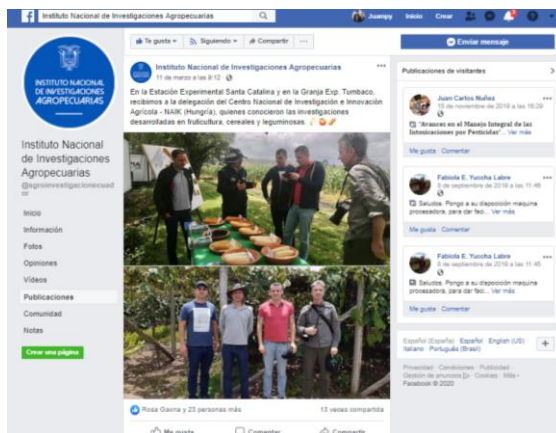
Instituto Nacional de Investigaciones Agropecuarias

Juampy Inicio Crear

INSTITUTO NACIONAL DE INVESTIGACIONES AGROPECUARIAS

Instituto Nacional de Investigaciones Agropecuarias
@agroinvestigacionecuador

Inicio
Información
Fotos
Opiniones
Videos
Publicaciones
Comunidad
Notas

Crear una página

Te gusta Siguiendo Compartir ···

Enviar mensaje

Instituto Nacional de Investigaciones Agropecuarias
11 de marzo a las 8:12

En la Estación Experimental Santa Catalina y en la Granja Exp. Tumbaco, recibimos a la delegación del Centro Nacional de Investigación e Innovación Agrícola - NAIK (Hungría), quienes conocieron las investigaciones desarrolladas en fruticultura, cereales y leguminosas.

Rosa Gaima y 23 personas más
13 veces compartida

Me gusta Comentar Compartir

Publicaciones de visitantes

Juan Carlos Nuñez
15 de noviembre de 2019 a las 16:29
"Avances en el Manejo Integral de las Intoxicaciones por Pesticidas"... Ver más
Me gusta · Comentar

Fabiola E. Yucoha Labre
6 de septiembre de 2019 a las 11:46
Saludos. Pongo a su disposición maquina procesadora, para dar fac... Ver más
Me gusta · Comentar

Fabiola E. Yucoha Labre
6 de septiembre de 2019 a las 11:46
Saludos. Pongo a su disposición maquina procesadora, para dar fac... Ver más
Me gusta · Comentar

Español (España) · Español · English (US) · Italiano · Português (Brasil)
Privacidad · Condiciones · Publicidad · Gestión de anuncios · Cookies · Más · Facebook © 2020